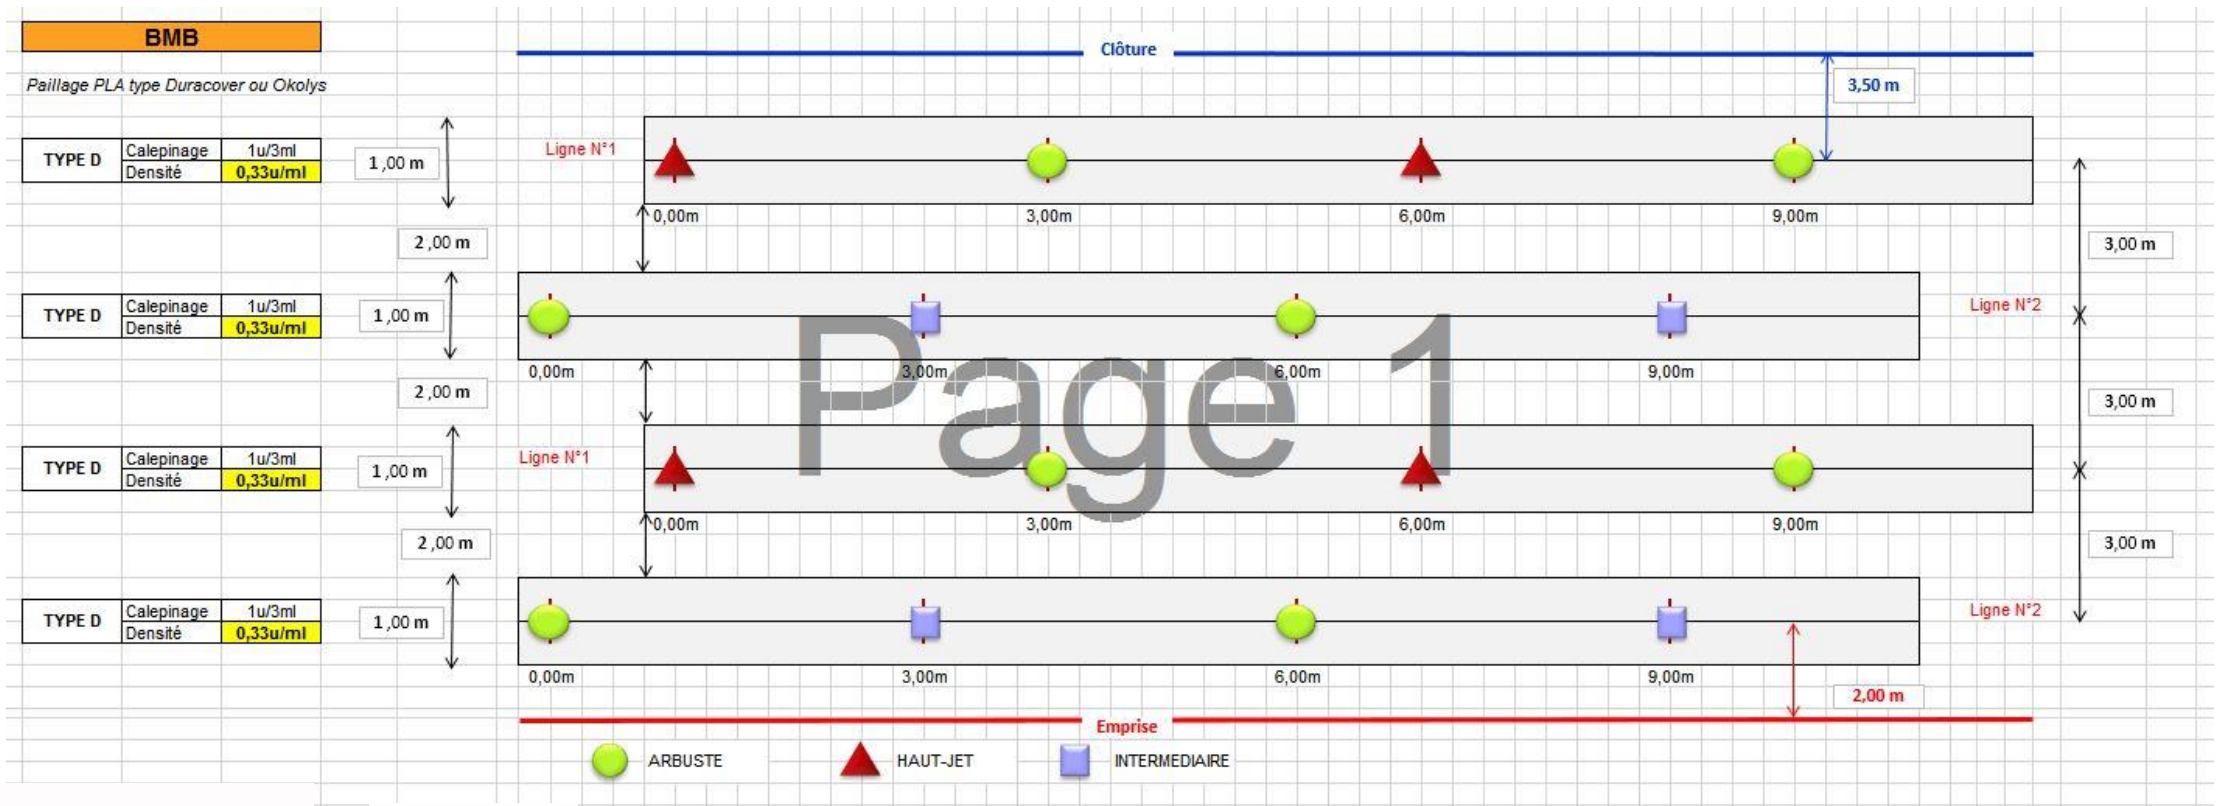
BMB

Paillage PLA type Duracover ou Okolys

Clôture

3,50 m

| TYPE D | Calepinage | 1u/3ml |
|---|---|---|
| | Densité | 0,33u/ml |

1,00 m

Ligne N°1

0,00m 3,00m 6,00m 9,00m

2,00 m

3,00 m

| TYPE D | Calepinage | 1u/3ml |
|---|---|---|
| | Densité | 0,33u/ml |

1,00 m

Ligne N°2

0,00m 3,00m 6,00m 9,00m

2,00 m

3,00 m

| TYPE D | Calepinage | 1u/3ml |
|---|---|---|
| | Densité | 0,33u/ml |

1,00 m

Ligne N°1

0,00m 3,00m 6,00m 9,00m

2,00 m

3,00 m

| TYPE D | Calepinage | 1u/3ml |
|---|---|---|
| | Densité | 0,33u/ml |

1,00 m

Ligne N°2

0,00m 3,00m 6,00m 9,00m

2,00 m

Emprise

ARBUSTE HAUT-JET INTERMEDIAIRE

Page 1